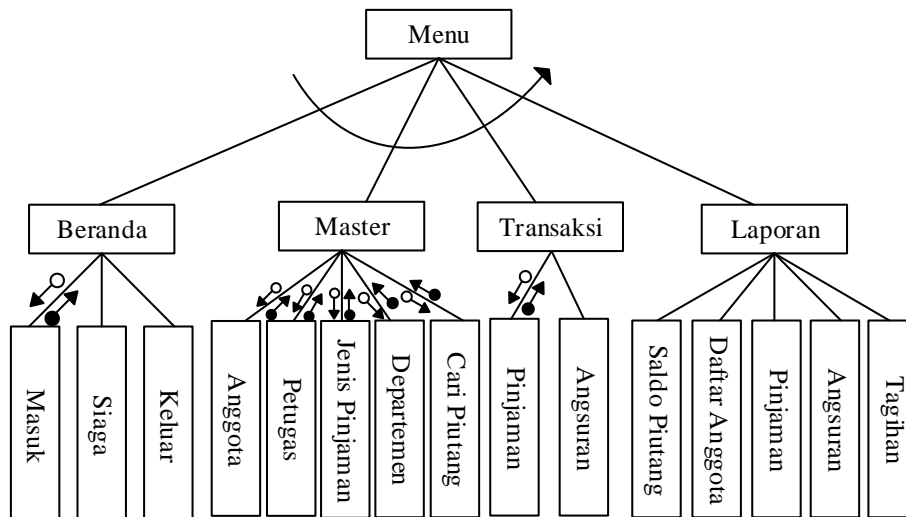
Menu

Beranda

Masuk

Siaga

Keluar

Master

Anggota

Petugas

Jenis Pinjaman

Departemen

Cari Piutang

Transaksi

Pinjaman

Angsuran

Laporan

Saldo Piutang

Daftar Anggota

Pinjaman

Angsuran

Tagihan